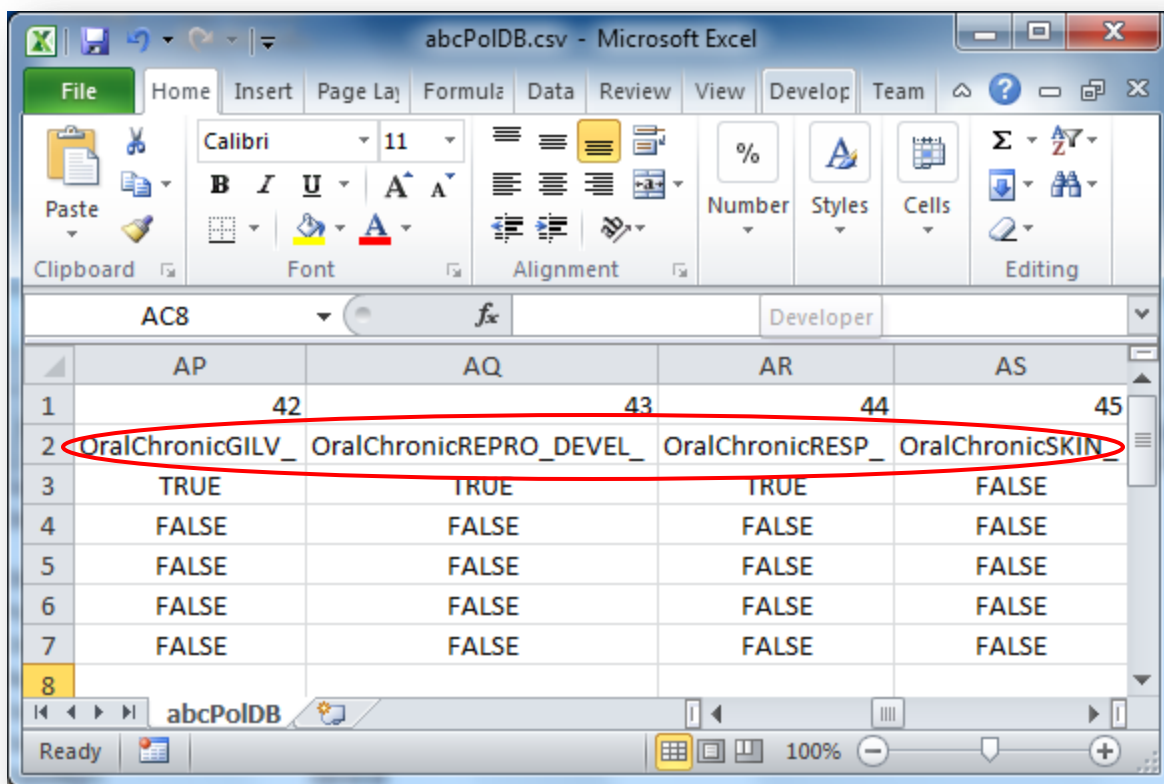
abcPolDB.csv - Microsoft Excel

File | Home | Insert | Page Lay | Formula | Data | Review | View | Develop | Team

Paste

Calibri | 11

B | I | U | A | A

Number | Styles | Cells

Clipboard | Font | Alignment | Editing

AC8 | $f_x$ | Developer

| | AP | AQ | AR | AS |
|---|---|---|---|---|
| 1 | 42 | 43 | 44 | 45 |
| 2 | OralChronicGILV_ | OralChronicREPRO_DEVEL_ | OralChronicRESP_ | OralChronicSKIN_ |
| 3 | TRUE | TRUE | TRUE | FALSE |
| 4 | FALSE | FALSE | FALSE | FALSE |
| 5 | FALSE | FALSE | FALSE | FALSE |
| 6 | FALSE | FALSE | FALSE | FALSE |
| 7 | FALSE | FALSE | FALSE | FALSE |
| 8 | | | | |

abcPolDB

Ready | 100%